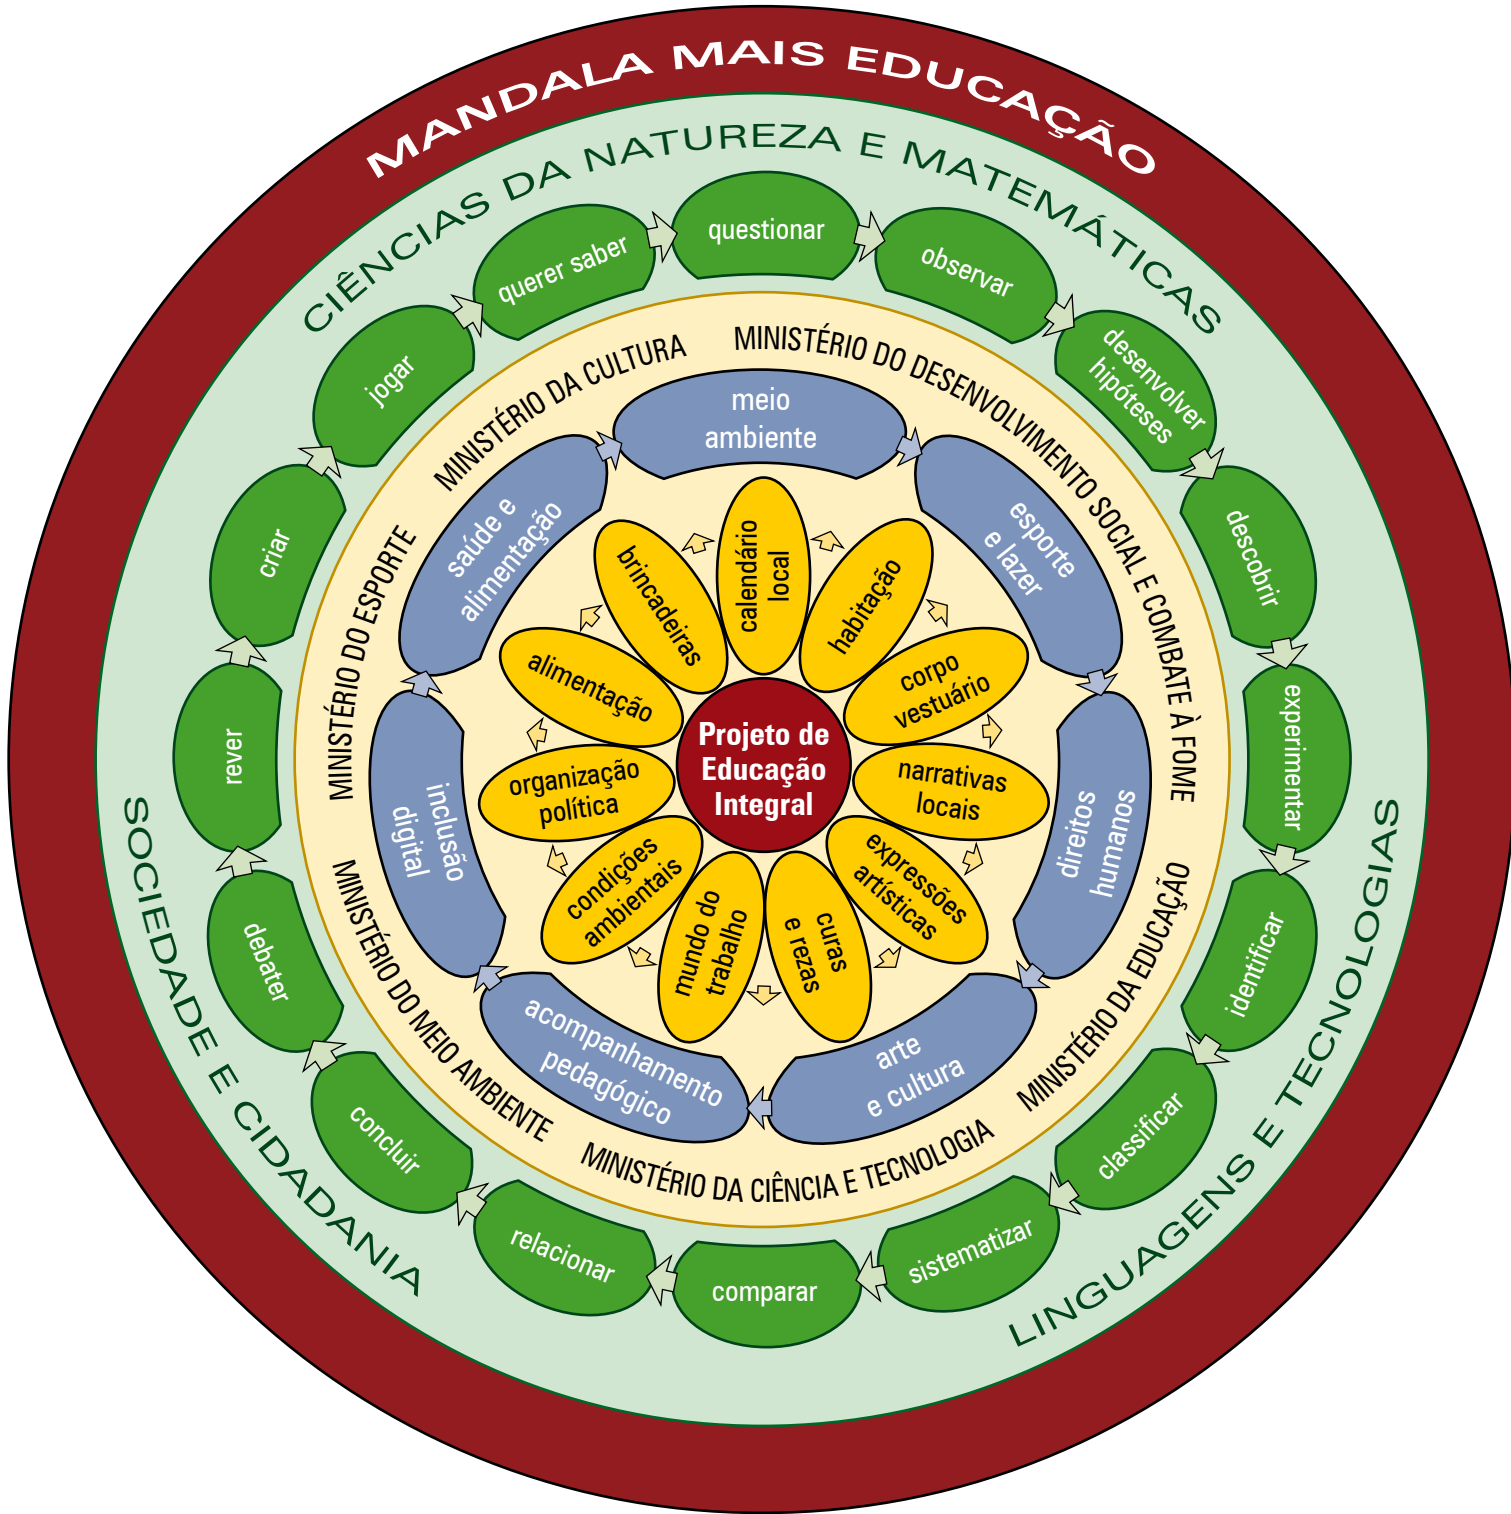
MANDALA MAIS EDUCAÇÃO

CIÊNCIAS DA NATUREZA E MATEMÁTICAS

LINGUAGENS E TECNOLOGIAS

SOCIEDADE E CIDADANIA

questionar
observar
desenvolver hipóteses
descobrir
experimentar
identificar
classificar
sistematizar
comparar
relacionar
concluir
debater
rever
criar
jogar
querer saber

MINISTÉRIO DA CULTURA
MINISTÉRIO DO DESENVOLVIMENTO SOCIAL E COMBATE À FOME
MINISTÉRIO DA EDUCAÇÃO
MINISTÉRIO DA CIÊNCIA E TECNOLOGIA
MINISTÉRIO DO MEIO AMBIENTE
MINISTÉRIO DO ESPORTE

meio ambiente
esporte e lazer
direitos humanos
arte e cultura
acompanhamento pedagógico
inclusão digital
saúde e alimentação

calendário local
habitação
corpo vestuário
narrativas locais
expressões artísticas
curas e rezas
mundo do trabalho
condições ambientais
organização política
alimentação
brincadeiras

Projeto de Educação Integral